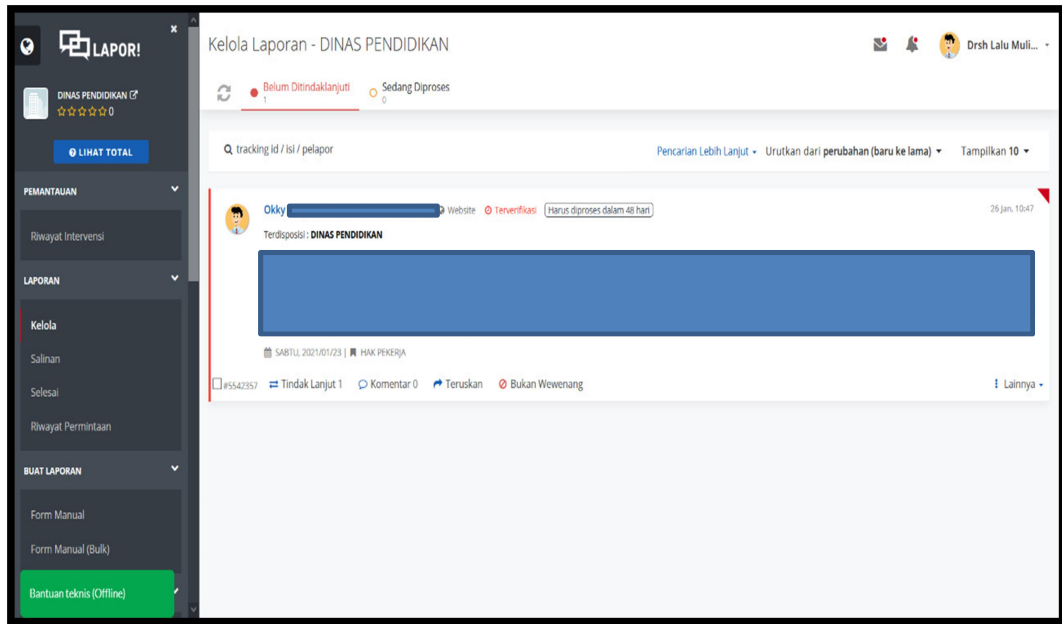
LAPOR!

DINAS PENDIDIKAN
☆☆☆☆☆0

LIHAT TOTAL

PEMANTAUAN

Riwayat Intervensi

LAPORAN

Kelola

Salinan

Selesai

Riwayat Permintaan

BUAT LAPORAN

Form Manual

Form Manual (Bulk)

Bantuan teknis (Offline)

Kelola Laporan - DINAS PENDIDIKAN

Drsh Lalu Muli...

Belum Ditindaklanjuti 1

Sedang Diproses 0

tracking id / isi / pelapor

Pencarian Lebih Lanjut ▾ Urutkan dari perubahan (baru ke lama) ▾ Tampilkan 10 ▾

Okky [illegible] Website Terverifikasi Harus diproses dalam 48 hari

26 Jan, 10:47

Terdisposisi : DINAS PENDIDIKAN

SABTU, 2021/01/23 | HAK PEKERJA

#5542357 Tindak Lanjut 1 Komentar 0 Teruskan Bukan Wewenang

Lainnya ▾